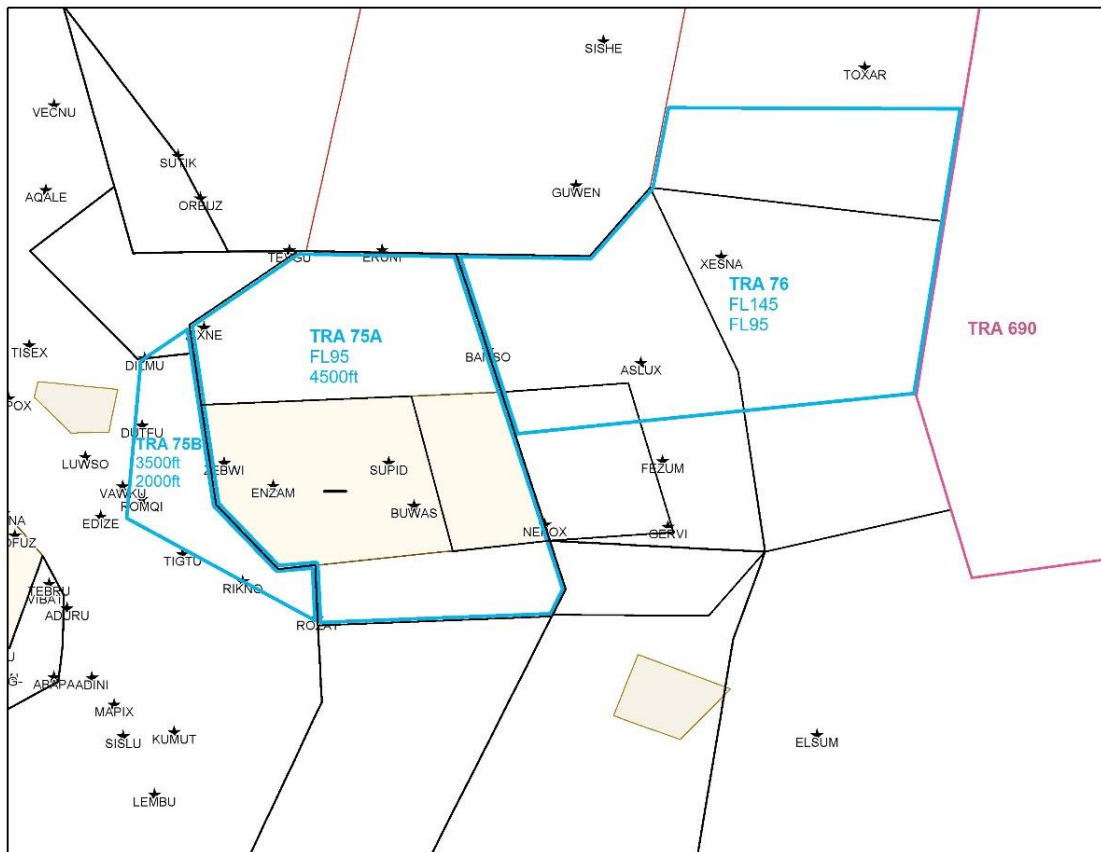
SISHE
TOXAR
VECNU
SUTIK
AQALE
ORBUZ
GUWEN
TEVGU
ERUNI
XESNA
TRA 76
FL145
FL95
TRA 690
TISEX
SIXNE
TRA 75A
FL95
4500ft
DILMU
BAMSO
ASLUX
POX
DUTEU
TRA 75B
3500ft
2000ft
LUWSO
ZEBWI
SUPID
FEZUM
VAWKU
ENZAM
ROMQI
BUWAS
EDIZE
NEROX
GERVI
NA
OFUZ
TIGTU
RIKNO
TEBRU
VIBAT
ADURU
ROZAT
G-
ARAPAADINI
MAPIX
SISLU
KUMUT
ELSUM
LEMBU